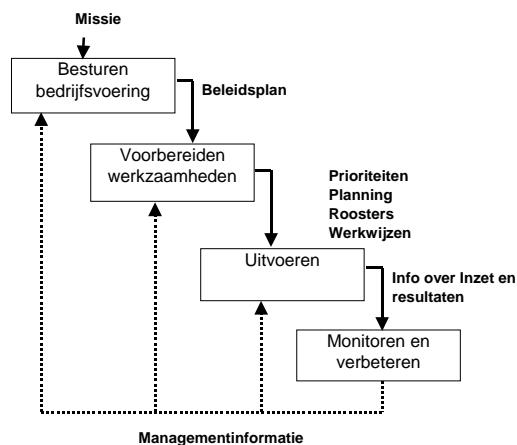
Missie

Besturen bedrijfsvoering

Beleidsplan

Voorbereiden werkzaamheden

Prioriteiten
Planning
Roosters
Werkwijzen

Uitvoeren

Info over Inzet en resultaten

Monitoren en verbeteren

Managementinformatie